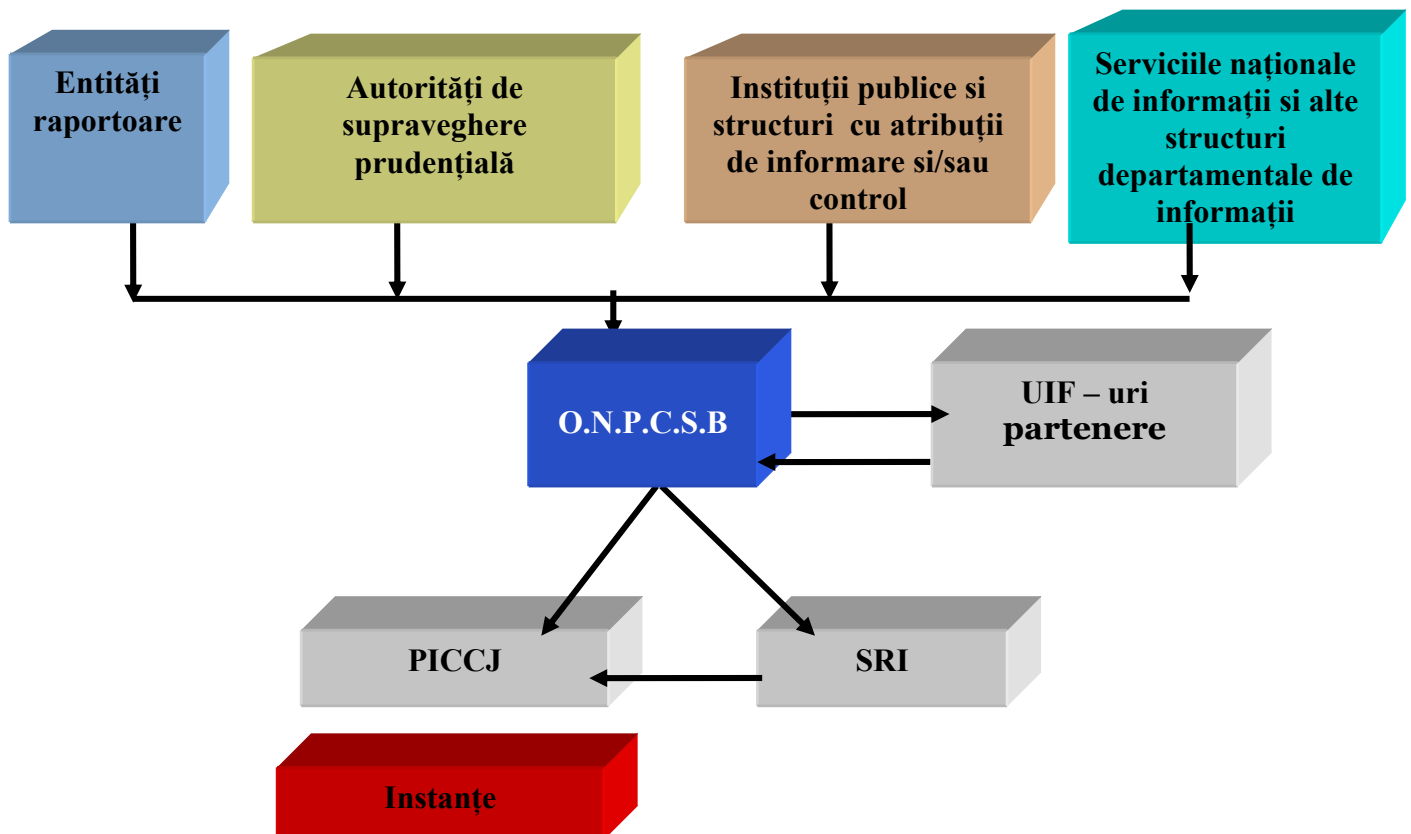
Entități raportoare

Autorități de supraveghere prudențială

Instituții publice si structuri cu atribuții de informare si/sau control

Serviciile naționale de informații si alte structuri departamentale de informații

O.N.P.C.S.B

UIF – uri partenere

PICCJ

SRI

Instanțe